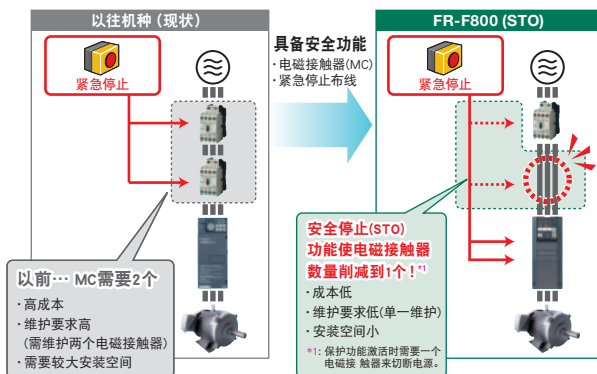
以往机种（现状）

紧急停止

以前… MC需要2个

· 高成本
· 维护要求高
（需维护两个电磁接触器）
· 需要较大安装空间

具备安全功能
· 电磁接触器(MC)
· 紧急停止布线

FR-F800 (STO)

紧急停止

安全停止(STO)
功能使电磁接触器
数量削减到1个！*1

· 成本低
· 维护要求低(单一维护)
· 安装空间小

*1: 保护功能激活时需要一个电磁 触器来切断电源。